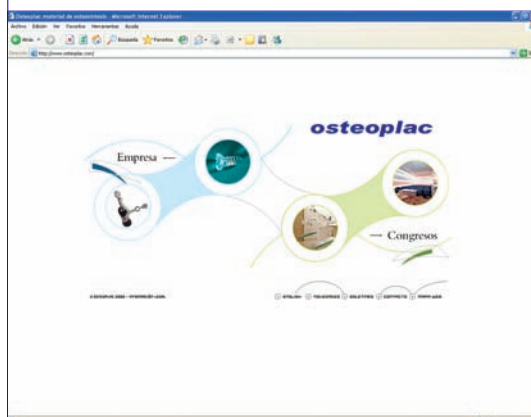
Osteoplac material de osteosíntesis - Microsoft Internet Explorer
Archivo Edición Ver Favoritos Herramientas Ayuda
Atrás Búsqueda Favoritos
Dirección http://www.osteoplac.com/

osteoplac

Empresa —

— Congresos

© OSTEOPLAC 2002 - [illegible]

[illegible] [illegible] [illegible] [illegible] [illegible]